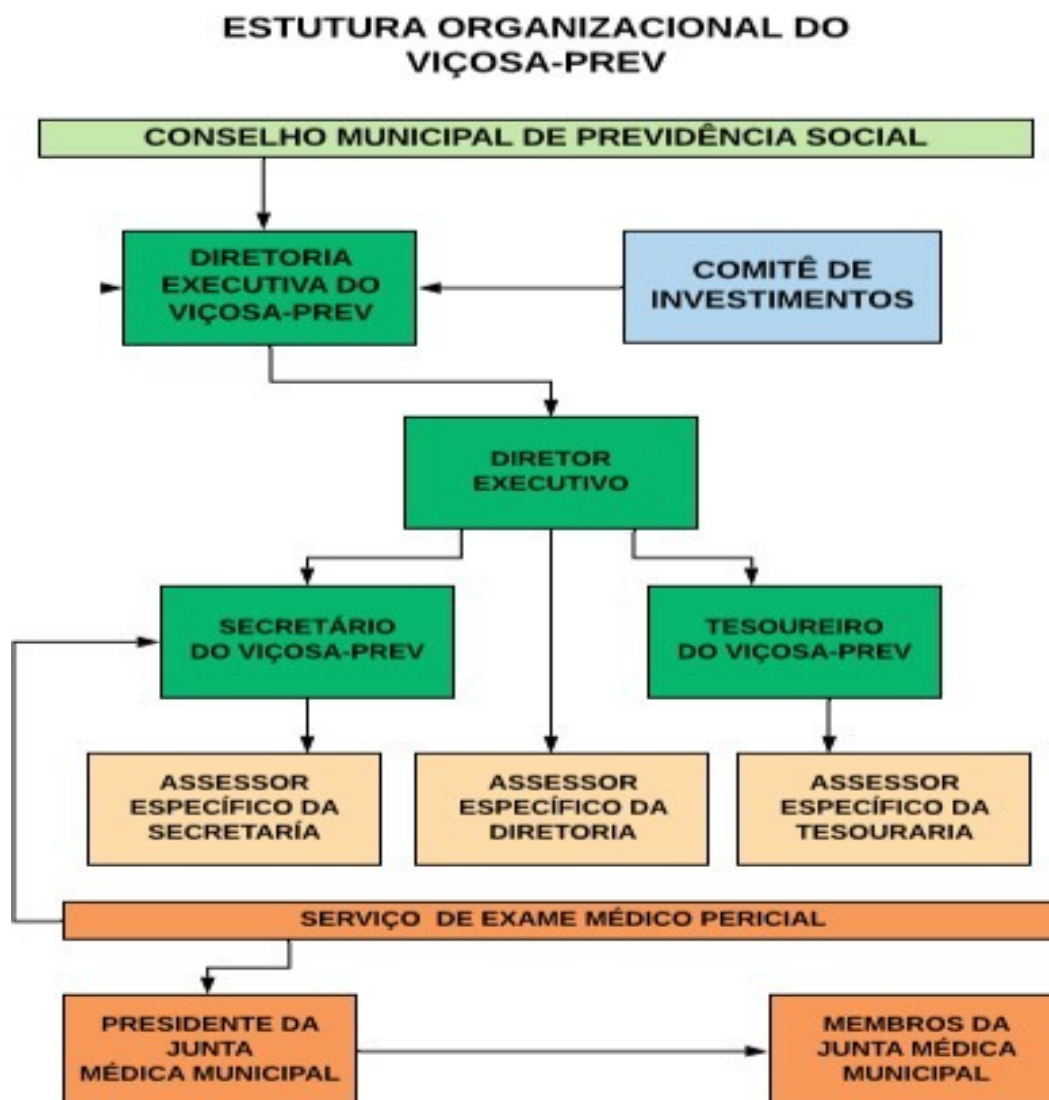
ESTUTURA ORGANIZACIONAL DO VIÇOSA-PREV

CONSELHO MUNICIPAL DE PREVIDÊNCIA SOCIAL

DIRETORIA EXECUTIVA DO VIÇOSA-PREV

COMITÊ DE INVESTIMENTOS

DIRETOR EXECUTIVO

SECRETÁRIO DO VIÇOSA-PREV

TESOUREIRO DO VIÇOSA-PREV

ASSESSOR ESPECÍFICO DA SECRETARÍA

ASSESSOR ESPECÍFICO DA DIRETORIA

ASSESSOR ESPECÍFICO DA TESOURARIA

SERVIÇO DE EXAME MÉDICO PERICIAL

PRESIDENTE DA JUNTA MÉDICA MUNICIPAL

MEMBROS DA JUNTA MÉDICA MUNICIPAL